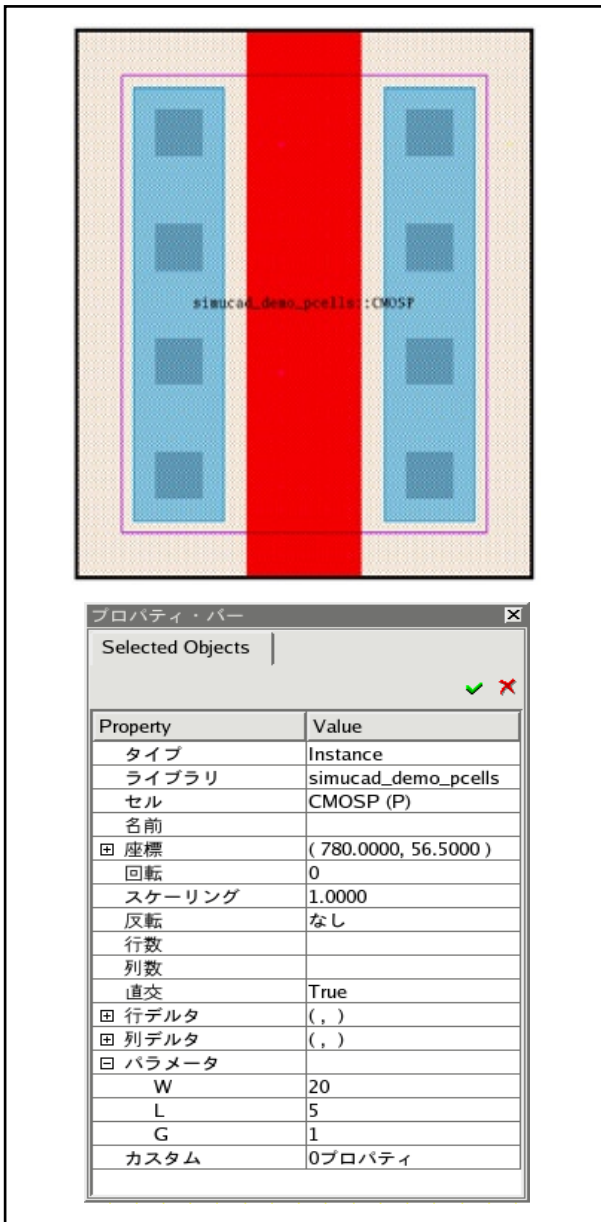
simucad_demo_pcells::CMOSP

プロパティ・バー

Selected Objects

| Property | Value |
|---|---|
| タイプ | Instance |
| ライブラリ | simucad_demo_pcells |
| セル | CMOSP (P) |
| 名前 | |
| ⊞ 座標 | ( 780.0000, 56.5000 ) |
| 回転 | 0 |
| スケーリング | 1.0000 |
| 反転 | なし |
| 行数 | |
| 列数 | |
| 直交 | True |
| ⊞ 行デルタ | ( , ) |
| ⊞ 列デルタ | ( , ) |
| ⊟ パラメータ | |
| W | 20 |
| L | 5 |
| G | 1 |
| カスタム | 0プロパティ |